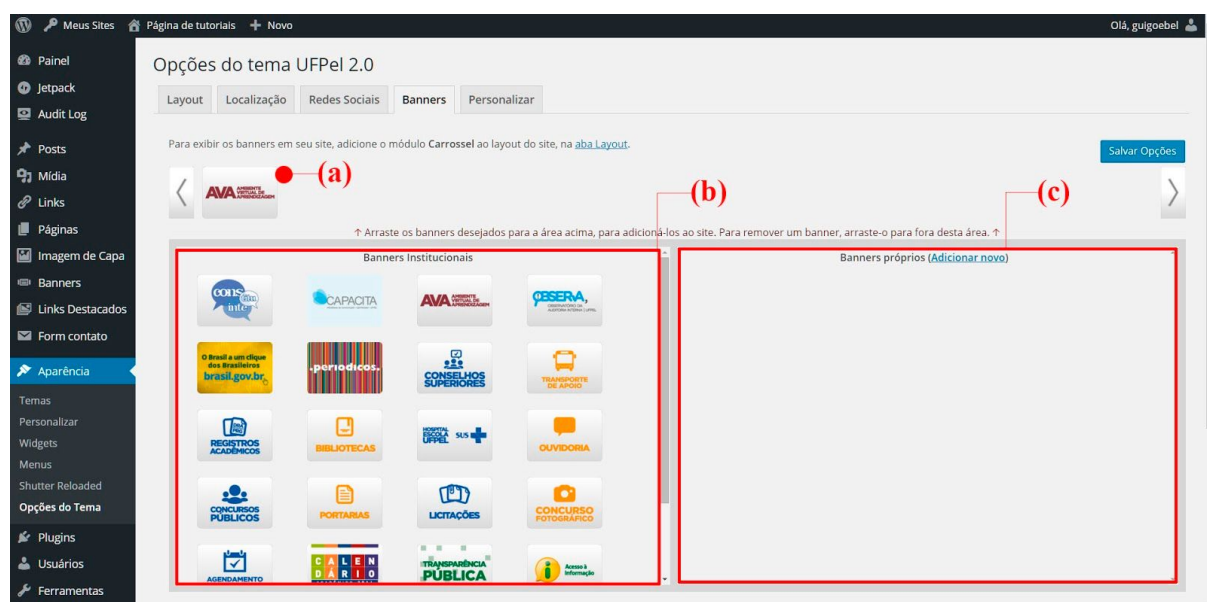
Meus Sites Página de tutoriais + Novo Olá, guigoebel

Painel
Jetpack
Audit Log
Posts
Mídia
Links
Páginas
Imagem de Capa
Banners
Links Destacados
Form contato
Aparência
Temas
Personalizar
Widgets
Menus
Shutter Reloaded
Opções do Tema
Plugins
Usuários
Ferramentas

Opções do tema UFPel 2.0

Layout Localização Redes Sociais Banners Personalizar

Para exibir os banners em seu site, adicione o módulo **Carrossel** ao layout do site, na aba Layout.

Salvar Opções

AVA AMBIENTE VIRTUAL DE APRENDIZAGEM

(a)

(b)

(c)

↑ Arraste os banners desejados para a área acima, para adicioná-los ao site. Para remover um banner, arraste-o para fora desta área. ↑

Banners Institucionais

cons ulta inte

CAPACITA

AVA AMBIENTE VIRTUAL DE APRENDIZAGEM

OBSERVA,

O Brasil a um clique dos Brasileiros brasil.gov.br

.periodicos.

CONSELHOS SUPERIORES

TRANSPORTE DE APOIO

REGISTROS ACADÊMICOS

BIBLIOTECAS

HOSPITAL ESCOLA UFPEL SUS

OUVIDORIA

CONCURSOS PÚBLICOS

PORTARIAS

LICITAÇÕES

CONCURSO FOTOGRÁFICO

AGENDAMENTO

C A L E N D Á R I O

TRANSPARÊNCIA PÚBLICA

Acesso à Informação

Banners próprios (Adicionar novo)